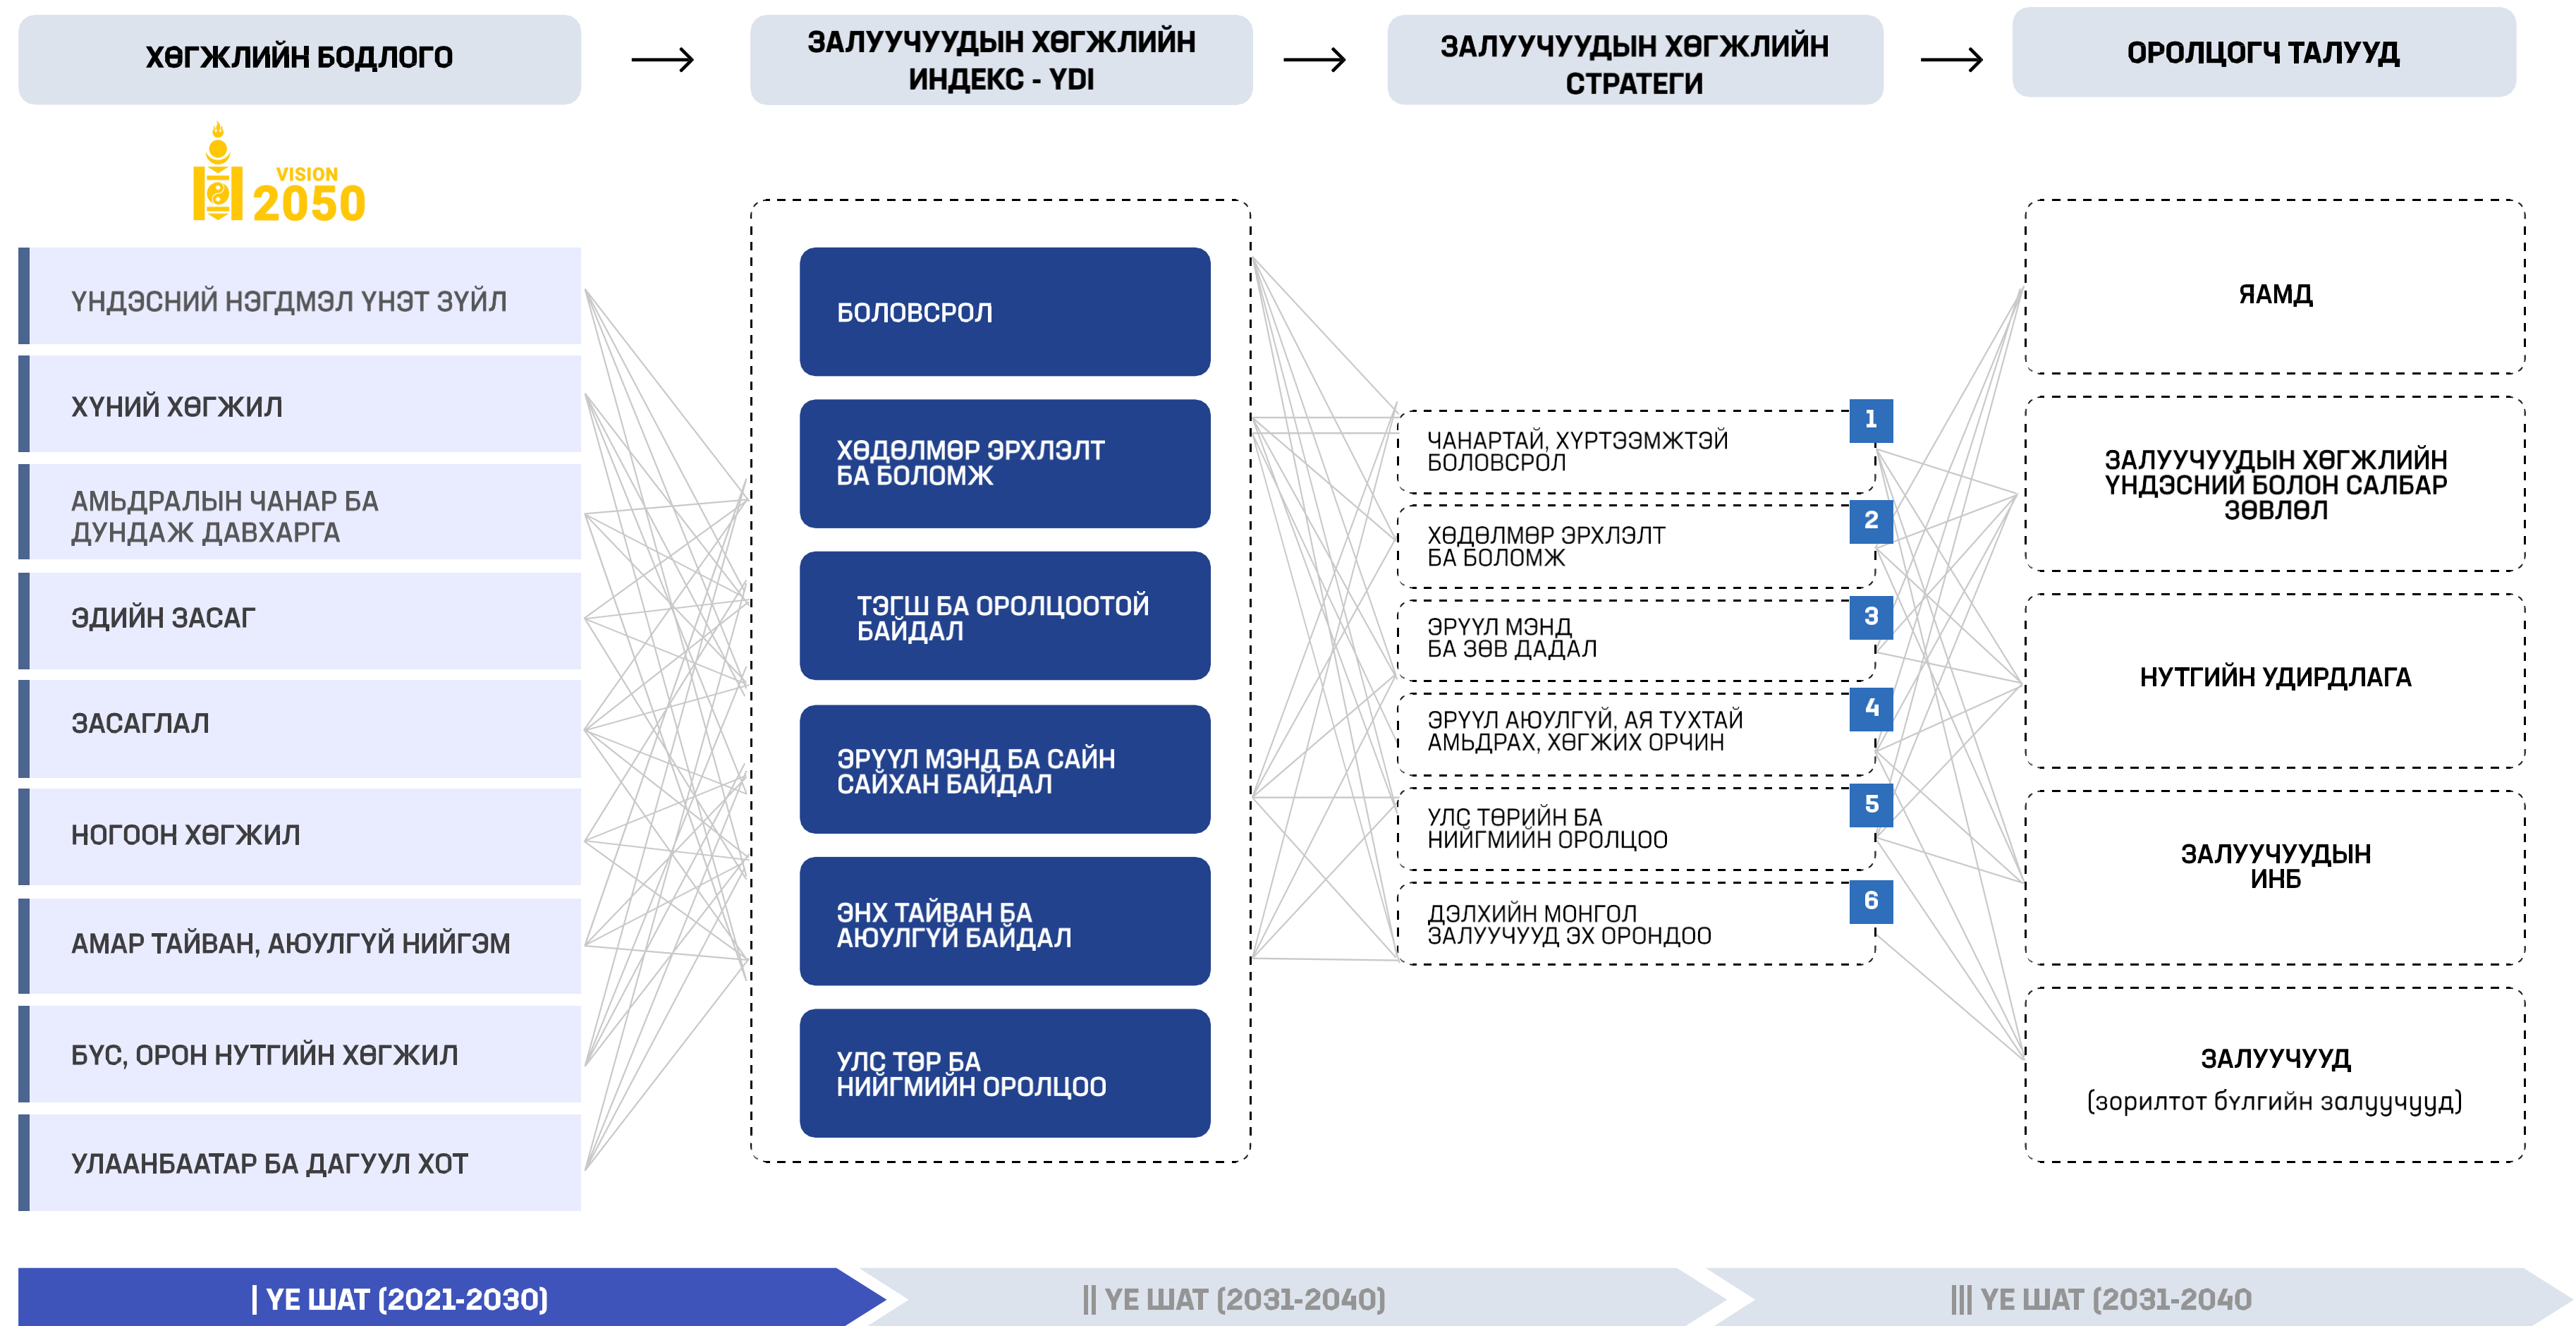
ХӨГЖЛИЙН БОДЛОГО

ЗАЛУУЧУУДЫН ХӨГЖЛИЙН ИНДЕКС - YDI

ЗАЛУУЧУУДЫН ХӨГЖЛИЙН СТРАТЕГИ

ОРОЛЦОГЧ ТАЛУУД

VISION 2050

ҮНДЭСНИЙ НЭГДМЭЛ ҮНЭТ ЗҮЙЛ

ХҮНИЙ ХӨГЖИЛ

АМЬДРАЛЫН ЧАНАР БА ДУНДАЖ ДАВХАРГА

ЭДИЙН ЗАСАГ

ЗАСАГЛАЛ

НОГООН ХӨГЖИЛ

АМАР ТАЙВАН, АЮУЛГҮЙ НИЙГЭМ

БҮС, ОРОН НУТГИЙН ХӨГЖИЛ

УЛААНБААТАР БА ДАГУУЛ ХОТ

БОЛОВСРОЛ

ХӨДӨЛМӨР ЭРХЛЭЛТ БА БОЛОМЖ

ТЭГШ БА ОРОЛЦООТОЙ БАЙДАЛ

ЭРҮҮЛ МЭНД БА САЙН САЙХАН БАЙДАЛ

ЭНХ ТАЙВАН БА АЮУЛГҮЙ БАЙДАЛ

УЛС ТӨР БА НИЙГМИЙН ОРОЛЦОО

1 ЧАНАРТАЙ, ХҮРТЭЭМЖТЭЙ БОЛОВСРОЛ

2 ХӨДӨЛМӨР ЭРХЛЭЛТ БА БОЛОМЖ

3 ЭРҮҮЛ МЭНД БА ЗӨВ ДАДАЛ

4 ЭРҮҮЛ АЮУЛГҮЙ, АЯ ТУХТАЙ АМЬДРАХ, ХӨГЖИХ ОРЧИН

5 УЛС ТӨРИЙН БА НИЙГМИЙН ОРОЛЦОО

6 ДЭЛХИЙН МОНГОЛ ЗАЛУУЧУУД ЭХ ОРОНДОО

ЯАМД

ЗАЛУУЧУУДЫН ХӨГЖЛИЙН ҮНДЭСНИЙ БОЛОН САЛБАР ЗӨВЛӨЛ

НУТГИЙН УДИРДЛАГА

ЗАЛУУЧУУДЫН ИНБ

ЗАЛУУЧУУД
(зорилтот бүлгийн залуучууд)

| ҮЕ ШАТ (2021-2030)

|| ҮЕ ШАТ (2031-2040)

||| ҮЕ ШАТ (2031-2040